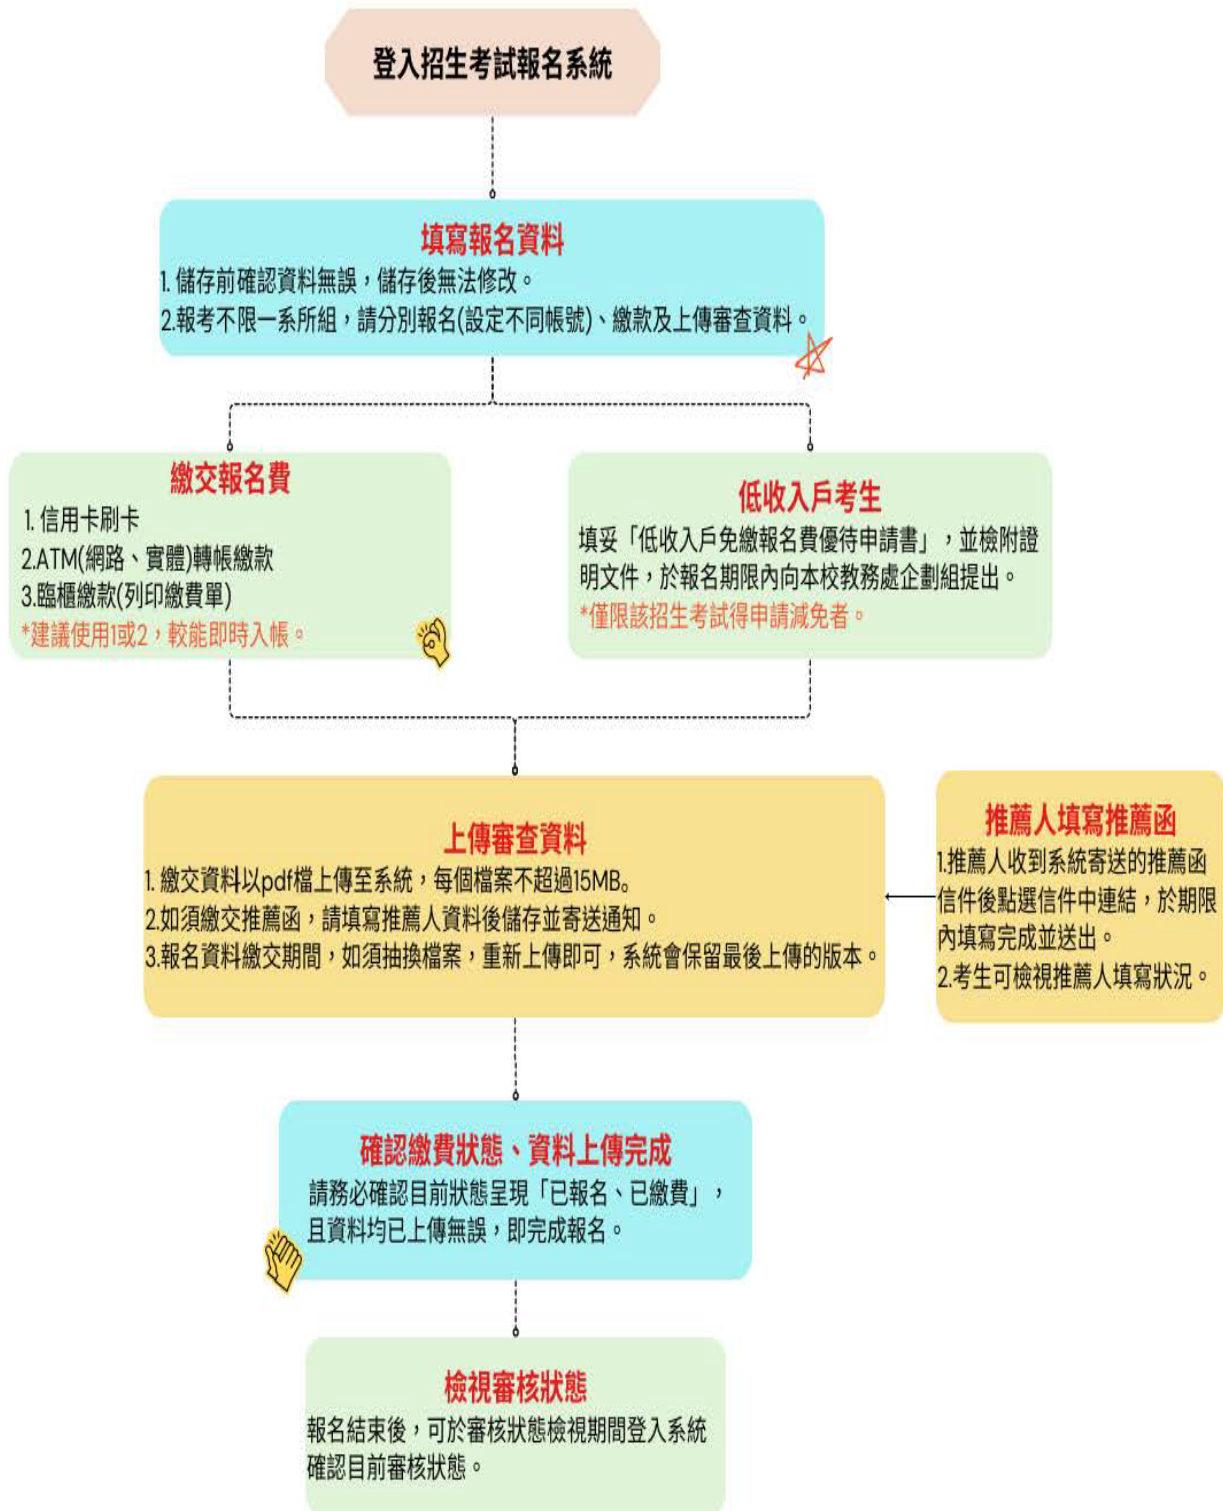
登入招生考試報名系統

填寫報名資料
1. 儲存前確認資料無誤，儲存後無法修改。
2.報考不限一系所組，請分別報名(設定不同帳號)、繳款及上傳審查資料。

繳交報名費
1. 信用卡刷卡
2.ATM(網路、實體)轉帳繳款
3.臨櫃繳款(列印繳費單)
*建議使用1或2，較能即時入帳。

低收入戶考生
填妥「低收入戶免繳報名費優待申請書」，並檢附證明文件，於報名期限內向本校教務處企劃組提出。
*僅限該招生考試得申請減免者。

上傳審查資料
1. 繳交資料以pdf檔上傳至系統，每個檔案不超過15MB。
2.如須繳交推薦函，請填寫推薦人資料後儲存並寄送通知。
3.報名資料繳交期間，如須抽換檔案，重新上傳即可，系統會保留最後上傳的版本。

推薦人填寫推薦函
1.推薦人收到系統寄送的推薦函信件後點選信件中連結，於期限內填寫完成並送出。
2.考生可檢視推薦人填寫狀況。

確認繳費狀態、資料上傳完成
請務必確認目前狀態呈現「已報名、已繳費」，且資料均已上傳無誤，即完成報名。

檢視審核狀態
報名結束後，可於審核狀態檢視期間登入系統確認目前審核狀態。